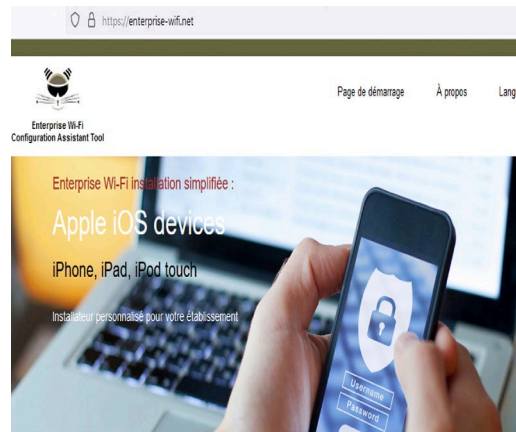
https://enterprise-wifi.net

Enterprise Wi-Fi
Configuration Assistant Tool

Page de démarrage

À propos

Lang

Enterprise Wi-Fi installation simplifiée :

Apple iOS devices

iPhone, iPad, iPod touch

Installateur personnalisé pour votre établissement

Username

Password